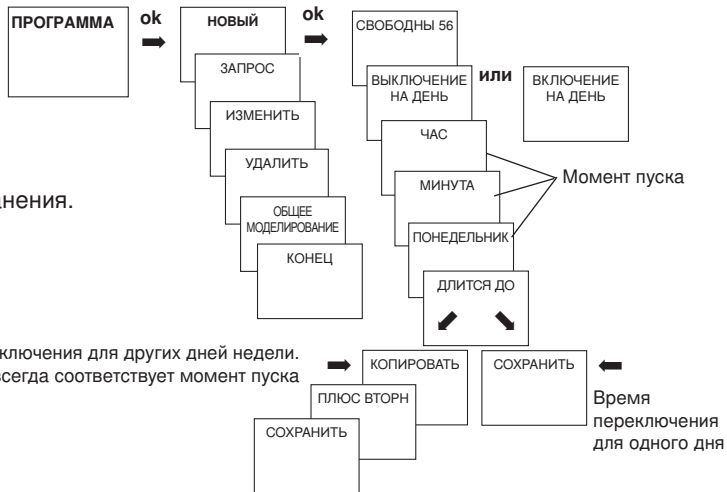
ПРОГРАММА

ok

НОВЫЙ

ЗАПРОС

ИЗМЕНИТЬ

УДАЛИТЬ

ОБЩЕЕ МОДЕЛИРОВАНИЕ

КОНЕЦ

ok

СВОБОДНЫ 56

ВЫКЛЮЧЕНИЕ НА ДЕНЬ

или

ВКЛЮЧЕНИЕ НА ДЕНЬ

ЧАС

МИНУТА

ПОНЕДЕЛЬНИК

Момент пуска

ДЛИТСЯ ДО

днения.

ключения для других дней недели.
всегда соответствует момент пуска

КОПИРОВАТЬ

ПЛЮС ВТОРН

СОХРАНИТЬ

СОХРАНИТЬ

Время переключения для одного дня